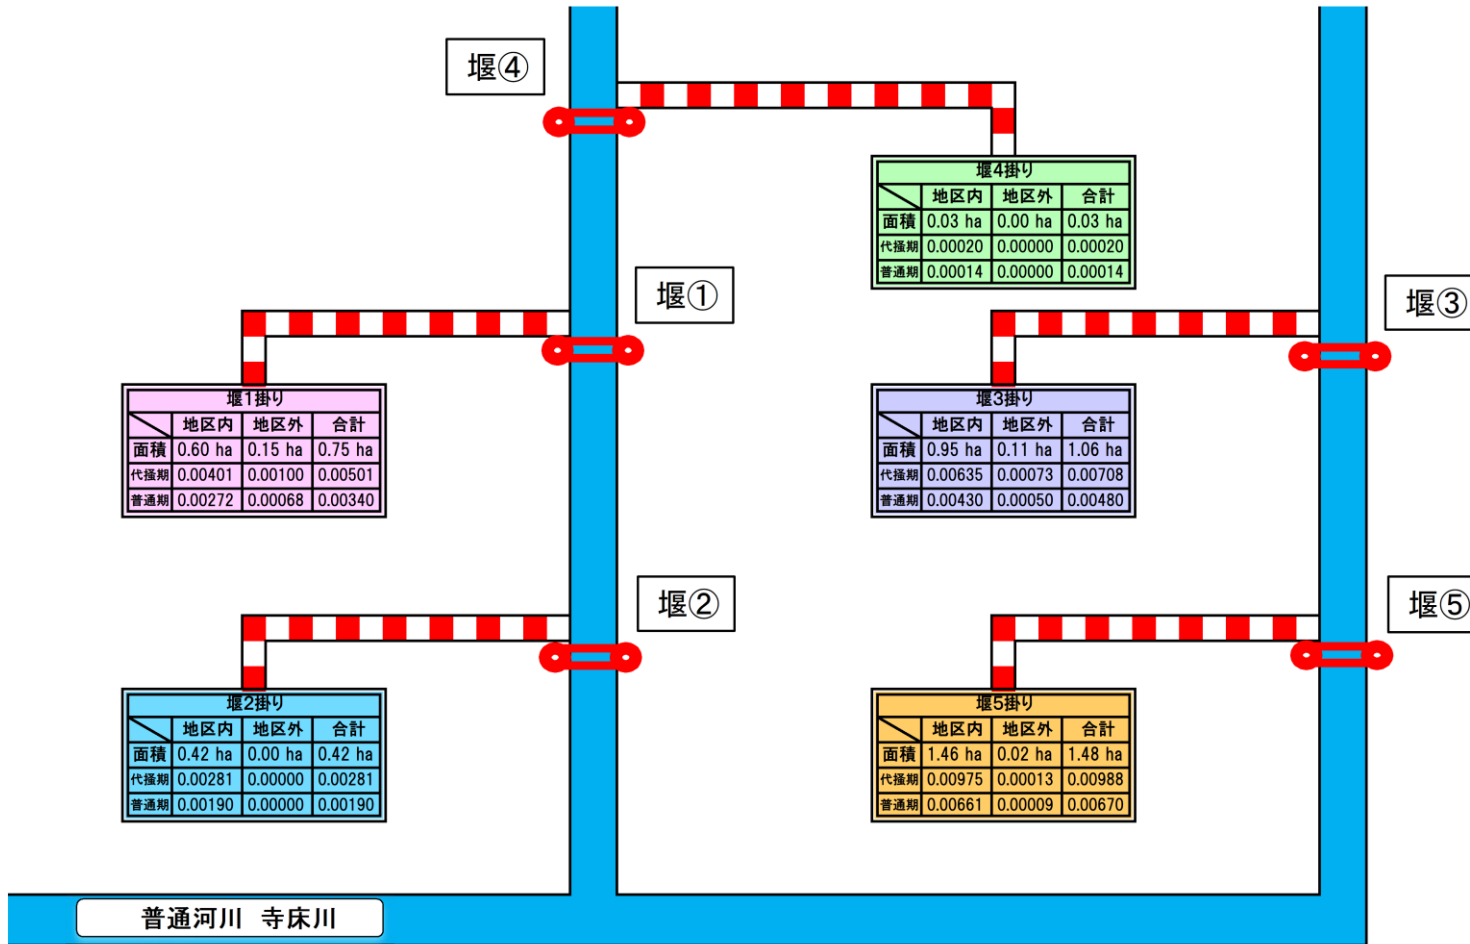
堰④

堰4掛り

| | 地区内 | 地区外 | 合計 |
|---|---|---|---|
| 面積 | 0.03 ha | 0.00 ha | 0.03 ha |
| 代掻期 | 0.00020 | 0.00000 | 0.00020 |
| 普通期 | 0.00014 | 0.00000 | 0.00014 |

堰①

堰③

堰1掛り

| | 地区内 | 地区外 | 合計 |
|---|---|---|---|
| 面積 | 0.60 ha | 0.15 ha | 0.75 ha |
| 代掻期 | 0.00401 | 0.00100 | 0.00501 |
| 普通期 | 0.00272 | 0.00068 | 0.00340 |

堰3掛り

| | 地区内 | 地区外 | 合計 |
|---|---|---|---|
| 面積 | 0.95 ha | 0.11 ha | 1.06 ha |
| 代掻期 | 0.00635 | 0.00073 | 0.00708 |
| 普通期 | 0.00430 | 0.00050 | 0.00480 |

堰②

堰⑤

堰2掛り

| | 地区内 | 地区外 | 合計 |
|---|---|---|---|
| 面積 | 0.42 ha | 0.00 ha | 0.42 ha |
| 代掻期 | 0.00281 | 0.00000 | 0.00281 |
| 普通期 | 0.00190 | 0.00000 | 0.00190 |

堰5掛り

| | 地区内 | 地区外 | 合計 |
|---|---|---|---|
| 面積 | 1.46 ha | 0.02 ha | 1.48 ha |
| 代掻期 | 0.00975 | 0.00013 | 0.00988 |
| 普通期 | 0.00661 | 0.00009 | 0.00670 |

普通河川 寺床川